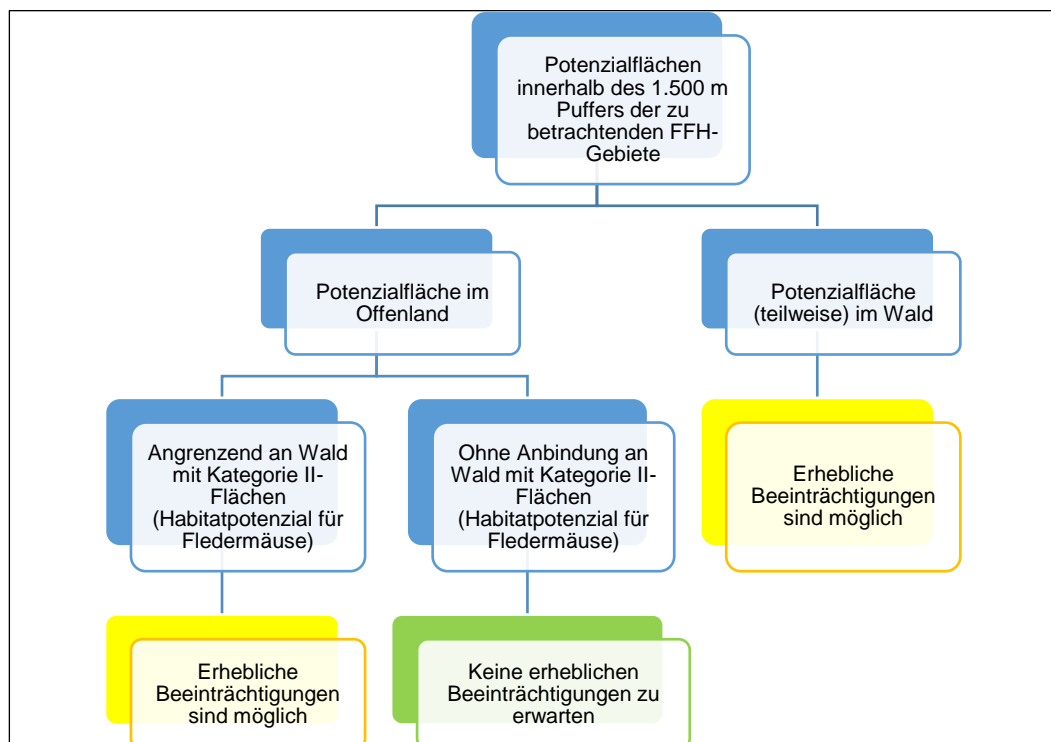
Potenzialflächen innerhalb des 1.500 m Puffers der zu betrachtenden FFH-Gebiete

Potenzialfläche im Offenland

Potenzialfläche (teilweise) im Wald

Angrenzend an Wald mit Kategorie II-Flächen (Habitatpotenzial für Fledermäuse)

Ohne Anbindung an Wald mit Kategorie II-Flächen (Habitatpotenzial für Fledermäuse)

Erhebliche Beeinträchtigungen sind möglich

Erhebliche Beeinträchtigungen sind möglich

Keine erheblichen Beeinträchtigungen zu erwarten